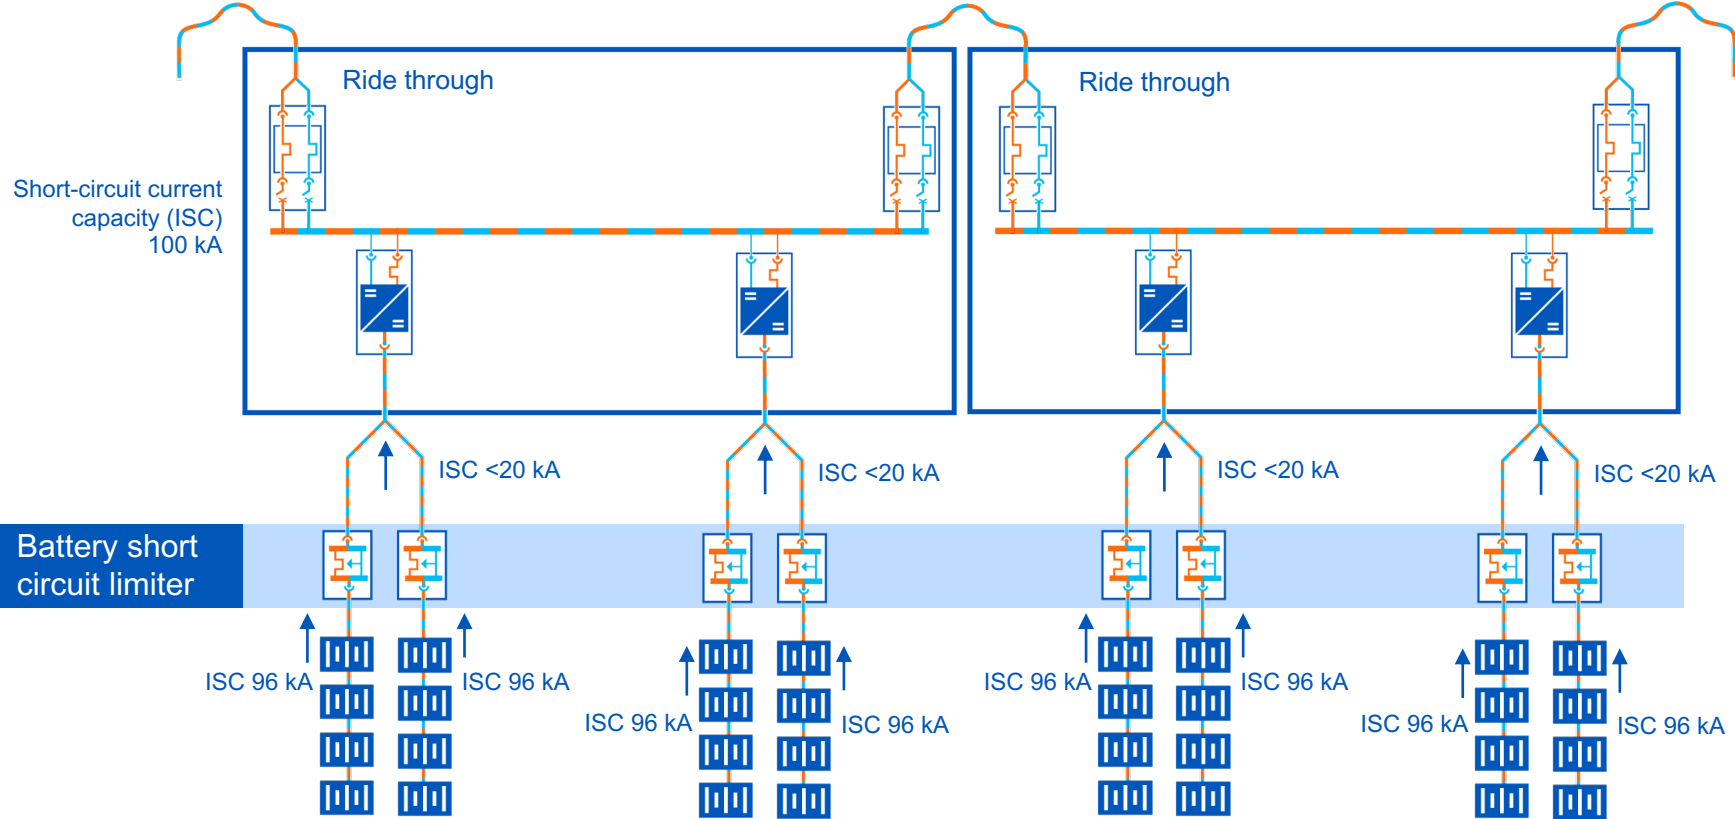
Ride through

Ride through

Short-circuit current capacity (ISC) 100 kA

ISC <20 kA

ISC <20 kA

ISC <20 kA

ISC <20 kA

Battery short circuit limiter

ISC 96 kA

ISC 96 kA

ISC 96 kA

ISC 96 kA

ISC 96 kA

ISC 96 kA

ISC 96 kA

ISC 96 kA